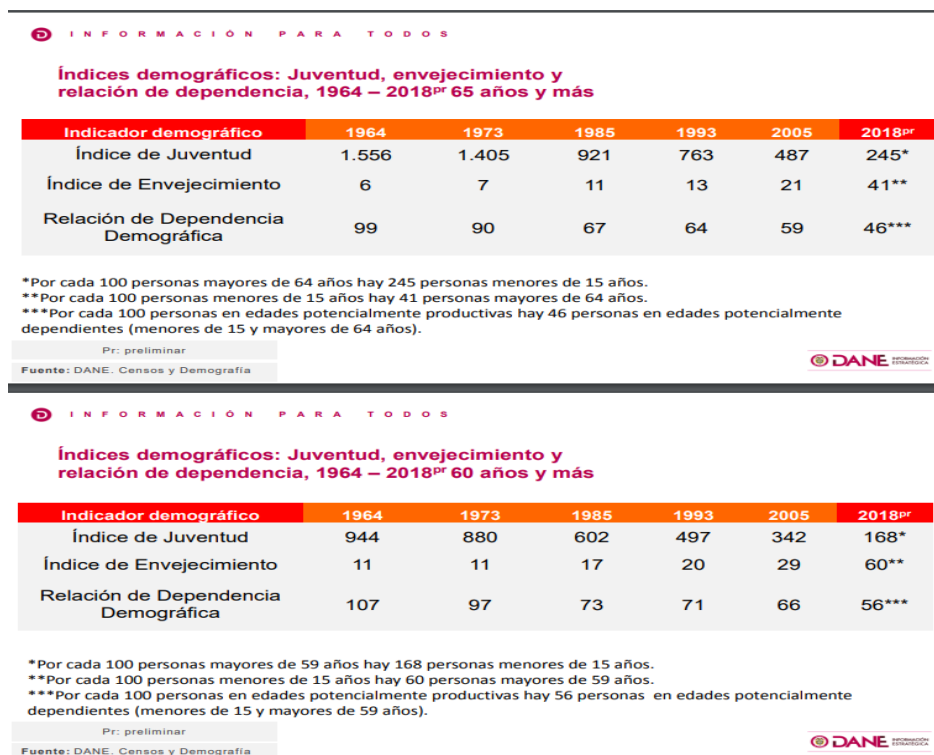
INFORMACIÓN PARA TODOS

Índices demográficos: Juventud, envejecimiento y relación de dependencia, 1964 – 2018$^{pr}$ 65 años y más

| Indicador demográfico | 1964 | 1973 | 1985 | 1993 | 2005 | 2018$^{pr}$ |
|---|---|---|---|---|---|---|
| Índice de Juventud | 1.556 | 1.405 | 921 | 763 | 487 | 245* |
| Índice de Envejecimiento | 6 | 7 | 11 | 13 | 21 | 41** |
| Relación de Dependencia Demográfica | 99 | 90 | 67 | 64 | 59 | 46*** |

*Por cada 100 personas mayores de 64 años hay 245 personas menores de 15 años.
**Por cada 100 personas menores de 15 años hay 41 personas mayores de 64 años.
***Por cada 100 personas en edades potencialmente productivas hay 46 personas en edades potencialmente dependientes (menores de 15 y mayores de 64 años).

Pr: preliminar

Fuente: DANE. Censos y Demografía

DANE INFORMACIÓN ESTRATÉGICA

INFORMACIÓN PARA TODOS

Índices demográficos: Juventud, envejecimiento y relación de dependencia, 1964 – 2018$^{pr}$ 60 años y más

| Indicador demográfico | 1964 | 1973 | 1985 | 1993 | 2005 | 2018$^{pr}$ |
|---|---|---|---|---|---|---|
| Índice de Juventud | 944 | 880 | 602 | 497 | 342 | 168* |
| Índice de Envejecimiento | 11 | 11 | 17 | 20 | 29 | 60** |
| Relación de Dependencia Demográfica | 107 | 97 | 73 | 71 | 66 | 56*** |

*Por cada 100 personas mayores de 59 años hay 168 personas menores de 15 años.
**Por cada 100 personas menores de 15 años hay 60 personas mayores de 59 años.
***Por cada 100 personas en edades potencialmente productivas hay 56 personas en edades potencialmente dependientes (menores de 15 y mayores de 59 años).

Pr: preliminar

Fuente: DANE. Censos y Demografía

DANE INFORMACIÓN ESTRATÉGICA